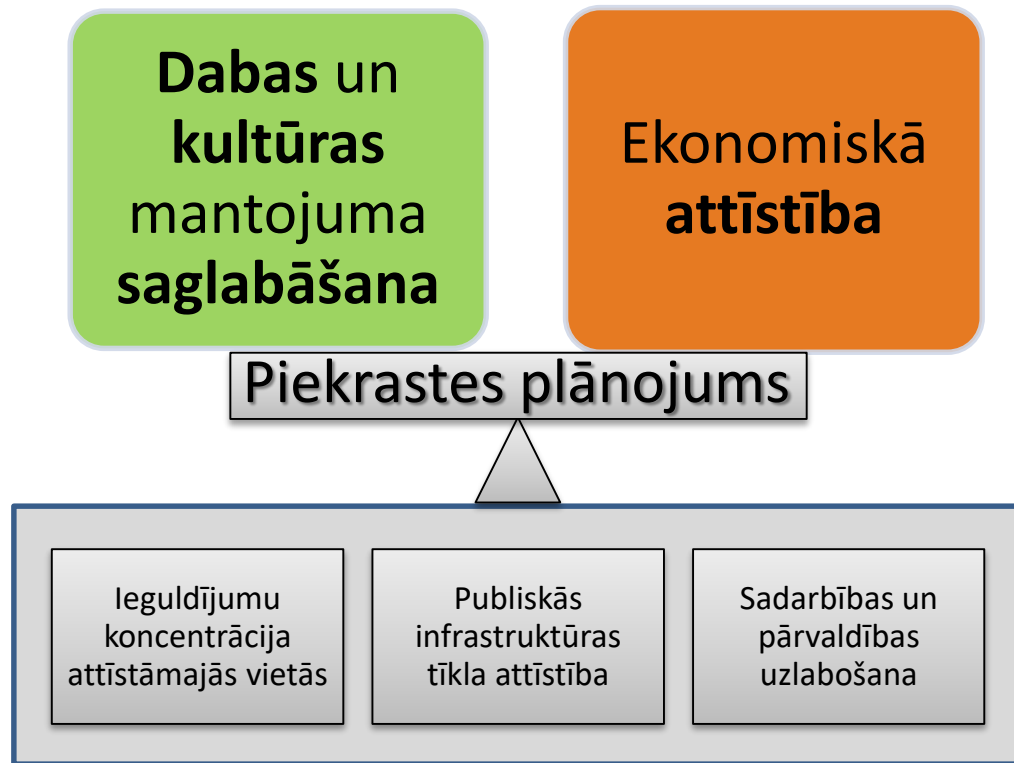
**Dabas** un **kultūras** mantojuma **saglabāšana**

Ekonomiskā **attīstība**

Piekrastes plānojums

Ieguldījumu koncentrācija attīstāmajās vietās

Publiskās infrastruktūras tīkla attīstība

Sadarbības un pārvaldības uzlabošana